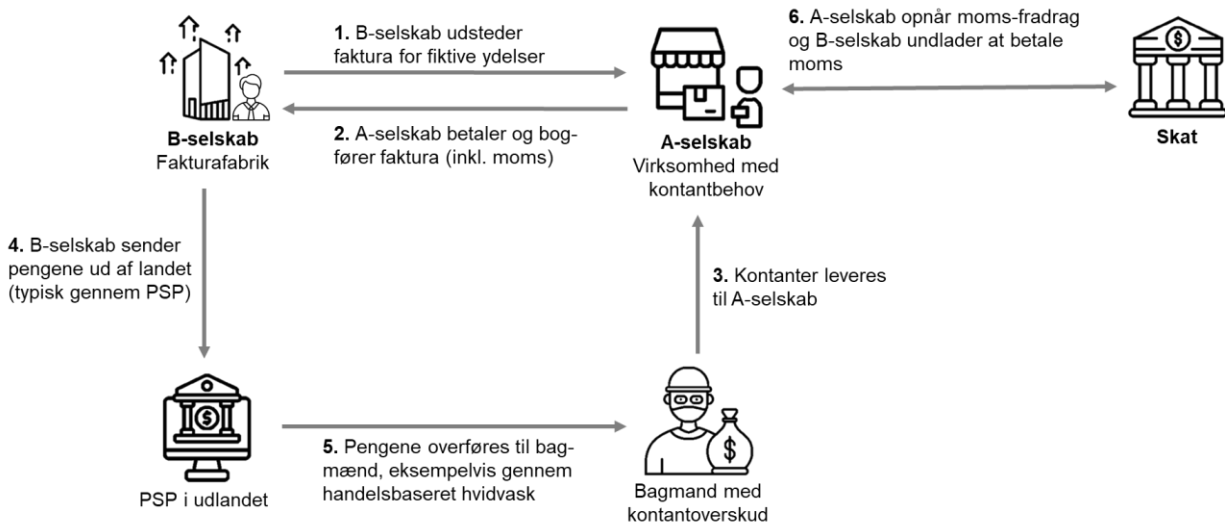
**B-selskab**
Fakturafabrik

**1.** B-selskab udsteder faktura for fiktive ydelser

**2.** A-selskab betaler og bogfører faktura (inkl. moms)

**A-selskab**
Virksomhed med kontantbehov

**6.** A-selskab opnår moms-fradrag og B-selskab undlader at betale moms

**Skat**

**4.** B-selskab sender pengene ud af landet (typisk gennem PSP)

**3.** Kontanter leveres til A-selskab

PSP i udlandet

**5.** Pengene overføres til bagmænd, eksempelvis gennem handelsbaseret hvidvask

Bagmand med kontantoverskud